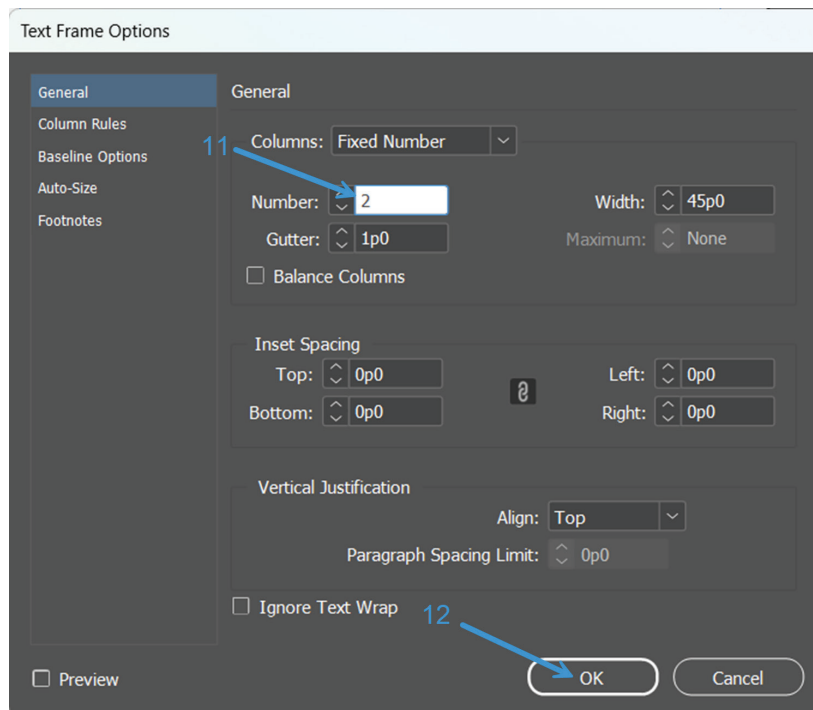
Text Frame Options

General
Column Rules
Baseline Options
Auto-Size
Footnotes

General

11

Columns: Fixed Number

Number: 2
Width: 45p0
Gutter: 1p0
Maximum: None
Balance Columns

Inset Spacing
Top: 0p0
Left: 0p0
Bottom: 0p0
Right: 0p0

Vertical Justification
Align: Top
Paragraph Spacing Limit: 0p0

Ignore Text Wrap

12

Preview
OK
Cancel